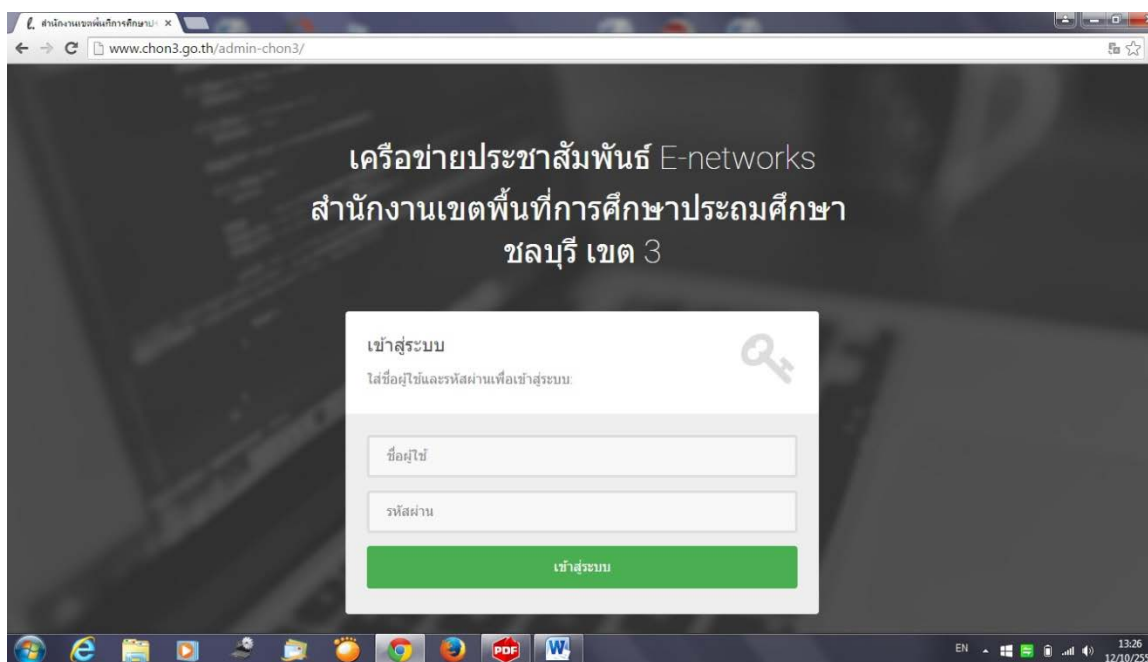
สำนักงานเขตพื้นที่การศึกษาป ×

www.chon3.go.th/admin-chon3/

เครือข่ายประชาสัมพันธ์ E-networks
สำนักงานเขตพื้นที่การศึกษาประถมศึกษา
ชลบุรี เขต 3

เข้าสู่ระบบ
ใส่ชื่อผู้ใช้และรหัสผ่านเพื่อเข้าสู่ระบบ:

ชื่อผู้ใช้

รหัสผ่าน

เข้าสู่ระบบ

EN 13:26 12/10/25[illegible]